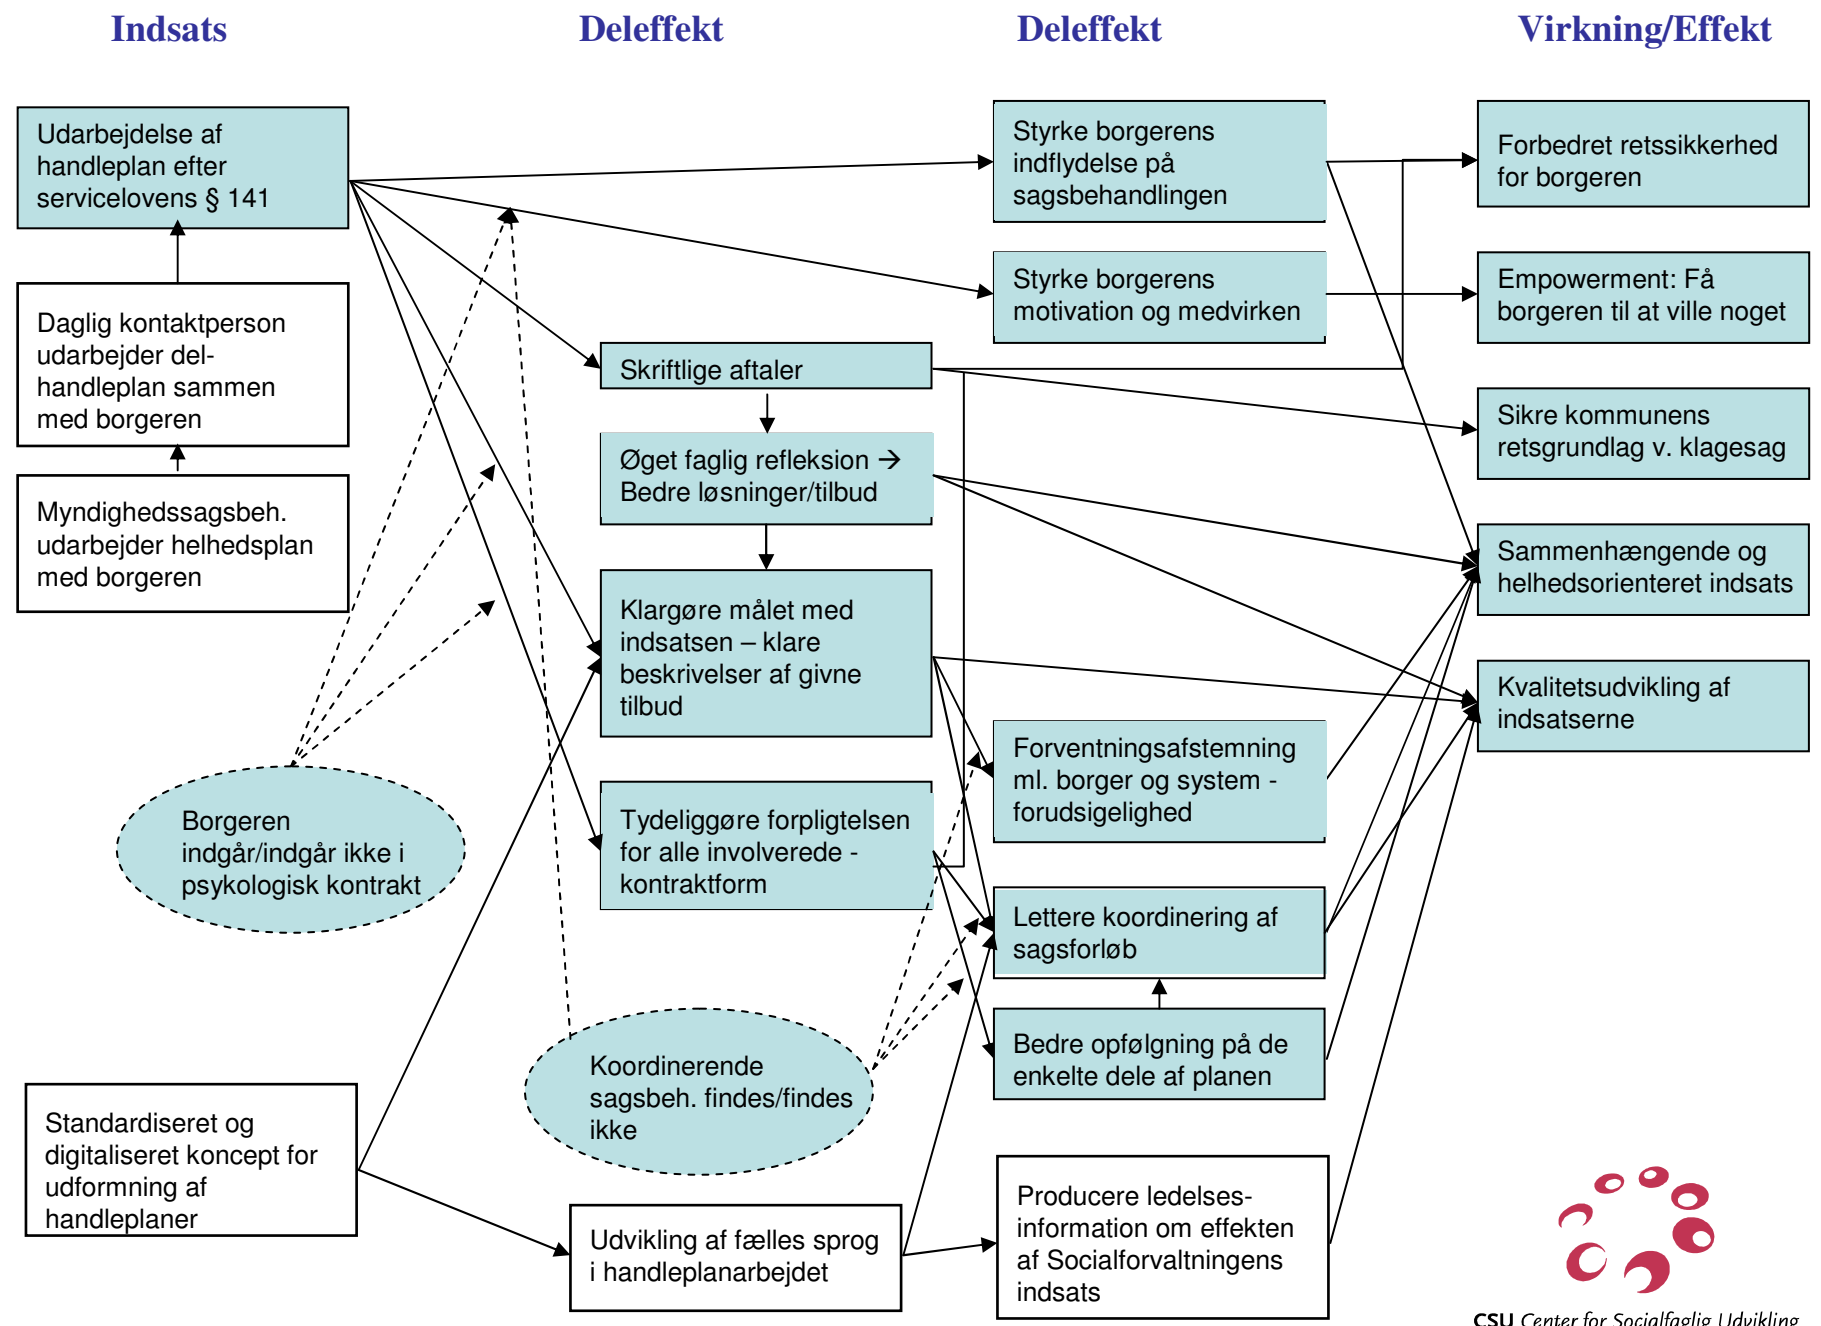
Indsats

Deleffekt

Deleffekt

Virkning/Effekt

Udarbejdelse af handleplan efter servicelovens § 141

Daglig kontaktperson udarbejder del-handleplan sammen med borgeren

Myndighedssagsbeh. udarbejder helhedsplan med borgeren

Borgeren indgår/indgår ikke i psykologisk kontrakt

Standardiseret og digitaliseret koncept for udformning af handleplaner

Skriftlige aftaler

Øget faglig refleksion → Bedre løsninger/tilbud

Klargøre målet med indsatsen – klare beskrivelser af givne tilbud

Tydeliggøre forpligtelsen for alle involverede - kontraktform

Koordinerende sagsbeh. findes/findes ikke

Udvikling af fælles sprog i handleplanarbejdet

Styrke borgerens indflydelse på sagsbehandlingen

Styrke borgerens motivation og medvirken

Forventningsafstemning ml. borger og system - forudsigelighed

Lettere koordinering af sagsforløb

Bedre opfølgning på de enkelte dele af planen

Producere ledelses-information om effekten af Socialforvaltningens indsats

Forbedret retssikkerhed for borgeren

Empowerment: Få borgeren til at ville noget

Sikre kommunens retsgrundlag v. klagesag

Sammenhængende og helhedsorienteret indsats

Kvalitetsudvikling af indsatserne

CSU Center for Socialfaglig Udvikling